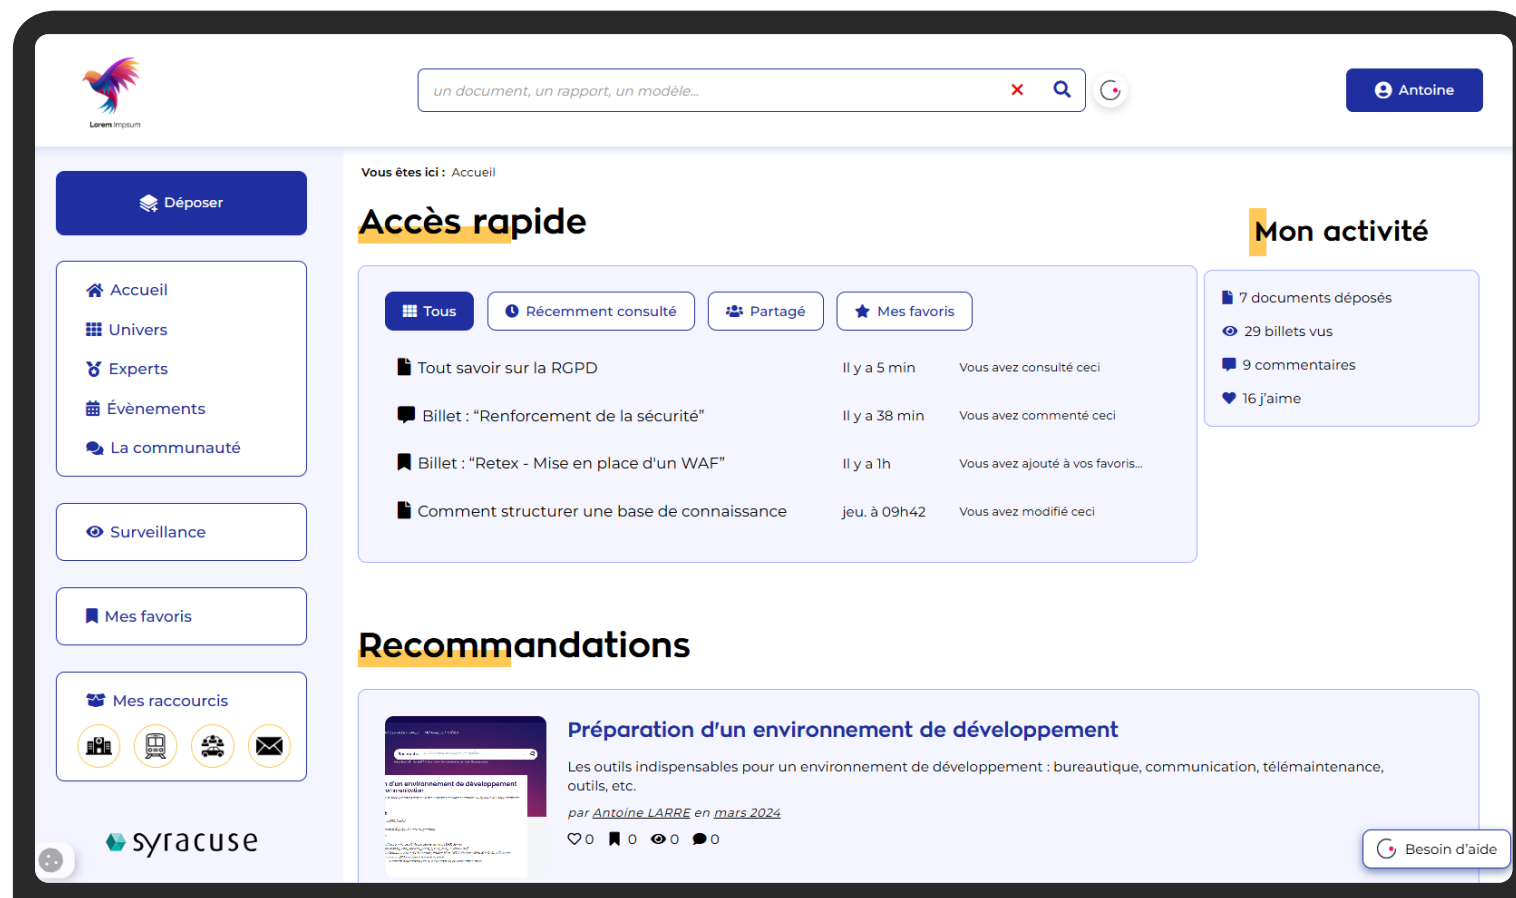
Lorem ipsum

un document, un rapport, un modèle...

Antoine

Déposer

Accueil
Univers
Experts
Évènements
La communauté

Surveillance

Mes favoris

Mes raccourcis

syracuse

Vous êtes ici : Accueil

Accès rapide

Tous | Récemment consulté | Partagé | Mes favoris

| | | |
|---|---|---|
| Tout savoir sur la RGPD | Il y a 5 min | Vous avez consulté ceci |
| Billet : “Renforcement de la sécurité” | Il y a 38 min | Vous avez commenté ceci |
| Billet : “Retex - Mise en place d'un WAF” | Il y a 1h | Vous avez ajouté à vos favoris... |
| Comment structurer une base de connaissance | jeu. à 09h42 | Vous avez modifié ceci |

Mon activité

7 documents déposés
29 billets vus
9 commentaires
16 j'aime

Recommandations

Préparation d'un environnement de développement

Les outils indispensables pour un environnement de développement : bureautique, communication, télémaintenance, outils, etc.

par Antoine LARRE en mars 2024

0 0 0 0

Besoin d'aide